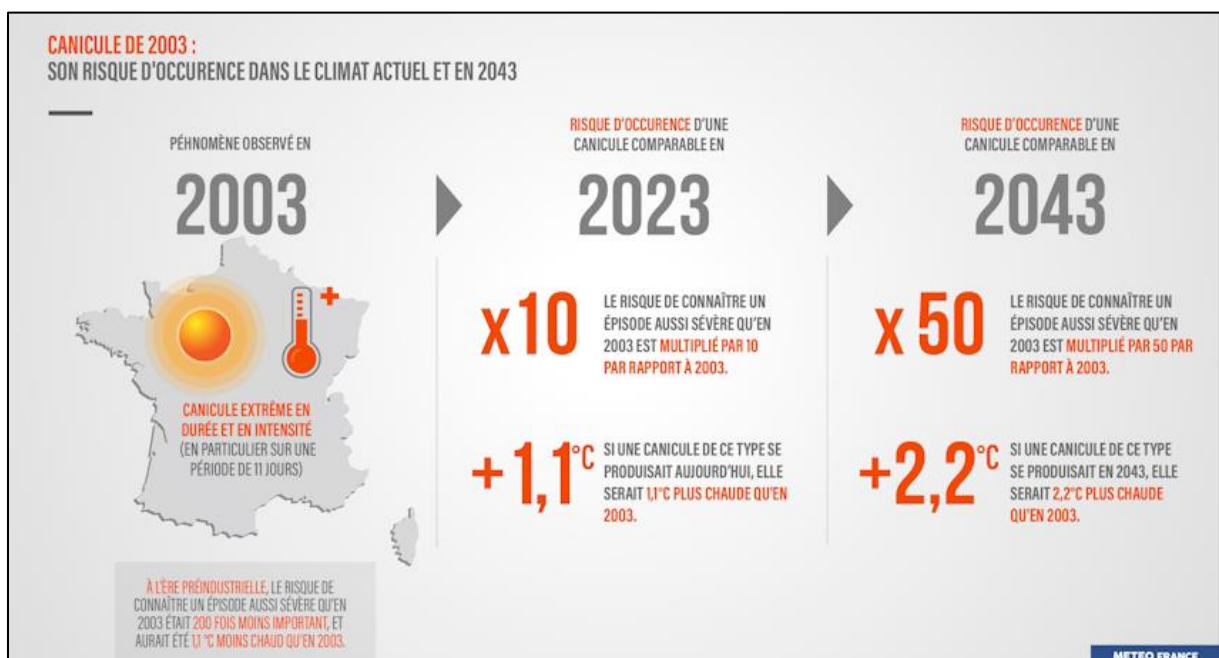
CANICULE DE 2003 :
SON RISQUE D'OCCURENCE DANS LE CLIMAT ACTUEL ET EN 2043

PÉHNOMÈNE OBSERVÉ EN

2003

CANICULE EXTRÊME EN DURÉE ET EN INTENSITÉ (EN PARTICULIER SUR UNE PÉRIODE DE 11 JOURS)

À L'ÈRE PRÉINDUSTRIELLE, LE RISQUE DE CONNAÎTRE UN ÉPISODE AUSSI SÉVÈRE QU'EN 2003 ÉTAIT 200 FOIS MOINS IMPORTANT, ET AURAIT ÉTÉ 1,1 °C MOINS CHAUD QU'EN 2003.

RISQUE D'OCCURENCE D'UNE CANICULE COMPARABLE EN

2023

x10

LE RISQUE DE CONNAÎTRE UN ÉPISODE AUSSI SÉVÈRE QU'EN 2003 EST MULTIPLIÉ PAR 10 PAR RAPPORT À 2003.

+1,1°C

SI UNE CANICULE DE CE TYPE SE PRODUISAIT AUJOURD'HUI, ELLE SERAIT 1,1°C PLUS CHAUDE QU'EN 2003.

RISQUE D'OCCURENCE D'UNE CANICULE COMPARABLE EN

2043

x 50

LE RISQUE DE CONNAÎTRE UN ÉPISODE AUSSI SÉVÈRE QU'EN 2003 EST MULTIPLIÉ PAR 50 PAR RAPPORT À 2003.

+2,2°C

SI UNE CANICULE DE CE TYPE SE PRODUISAIT EN 2043, ELLE SERAIT 2,2°C PLUS CHAUDE QU'EN 2003.

METEO FRANCE